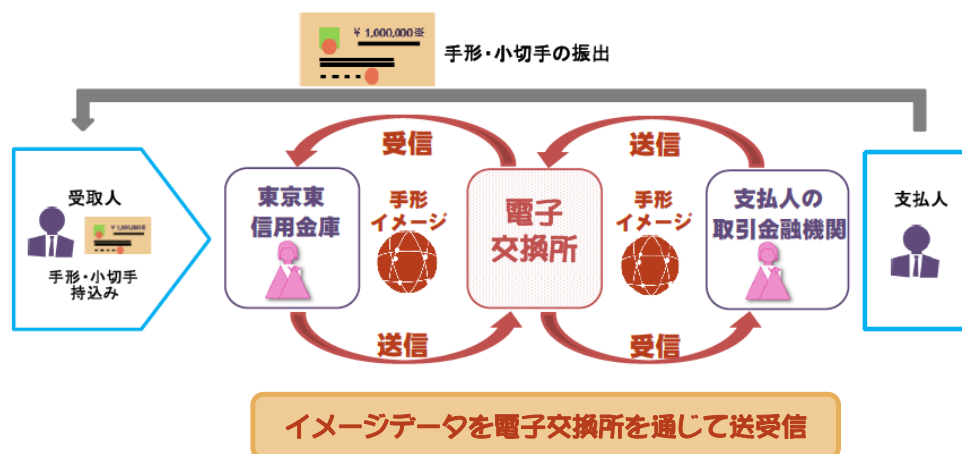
¥ 1,000,000※

手形・小切手の振出

受取人

¥ 1,000,000

手形・小切手
持込み

受信

東京東
信用金庫

手形
イメージ

電子
交換所

送信

手形
イメージ

支払人の
取引金融機関

支払人

送信

受信

イメージデータを電子交換所を通じて送受信